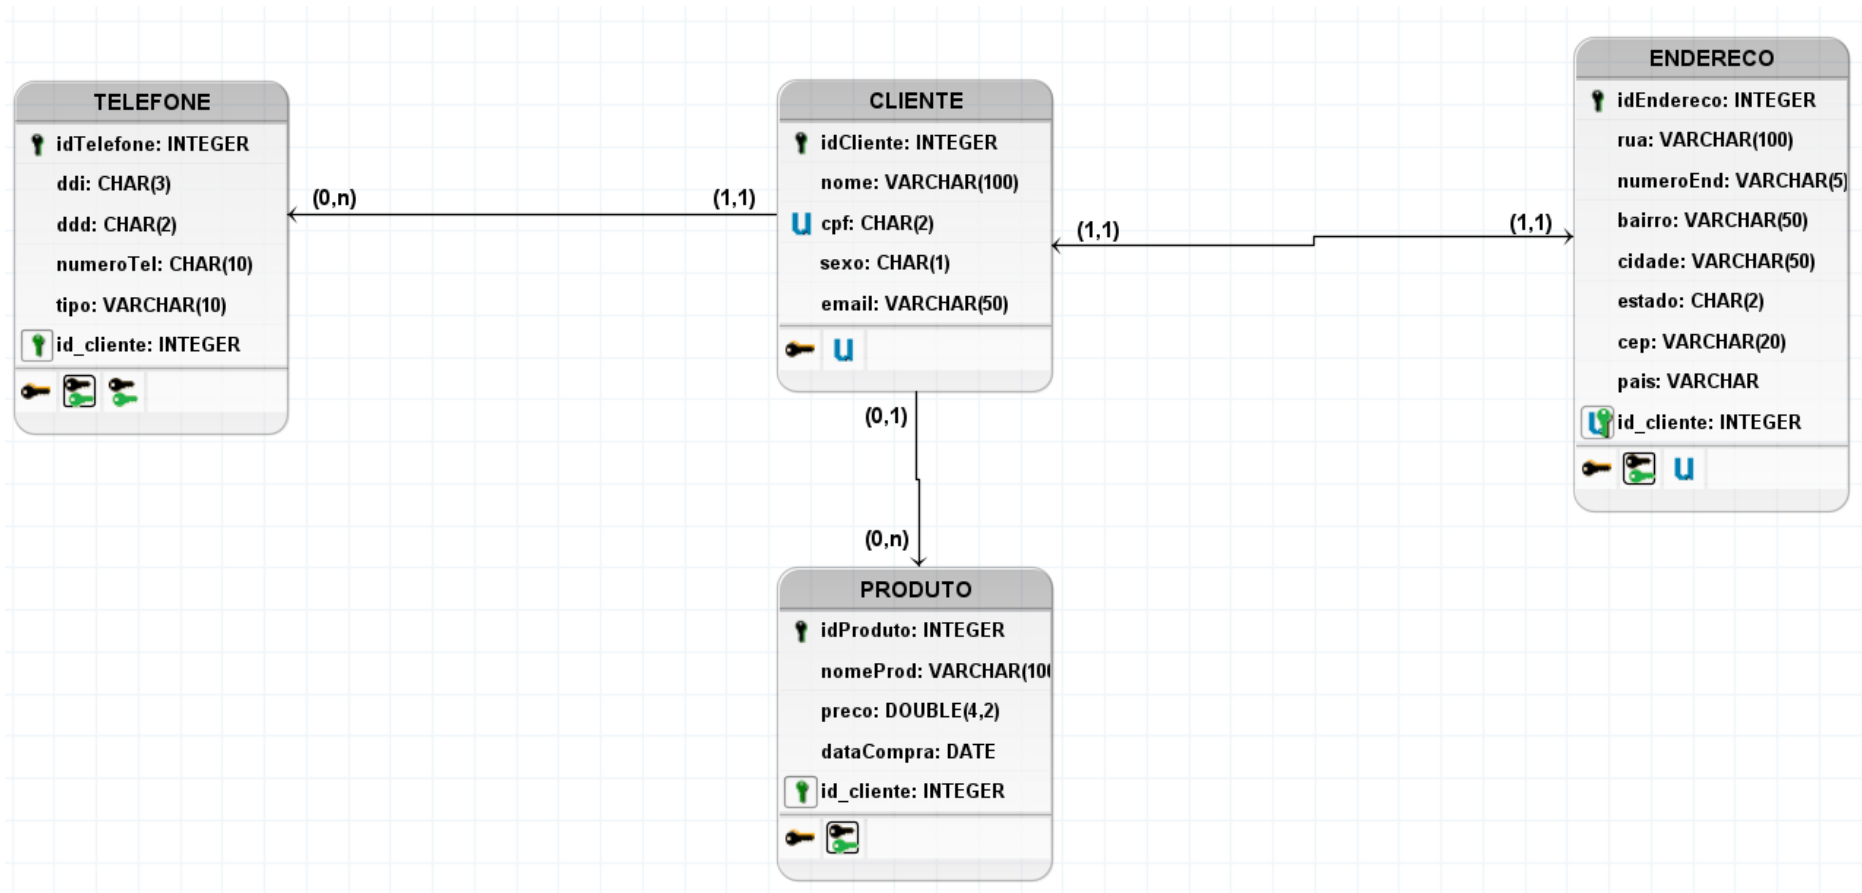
TELEFONE

idTelefone: INTEGER
ddi: CHAR(3)
ddd: CHAR(2)
numeroTel: CHAR(10)
tipo: VARCHAR(10)
id_cliente: INTEGER

(0,n)

(1,1)

CLIENTE

idCliente: INTEGER
nome: VARCHAR(100)
cpf: CHAR(2)
sexo: CHAR(1)
email: VARCHAR(50)

(1,1)

(1,1)

ENDERECO

idEndereco: INTEGER
rua: VARCHAR(100)
numeroEnd: VARCHAR(5)
bairro: VARCHAR(50)
cidade: VARCHAR(50)
estado: CHAR(2)
cep: VARCHAR(20)
pais: VARCHAR
id_cliente: INTEGER

(0,1)

(0,n)

PRODUTO

idProduto: INTEGER
nomeProd: VARCHAR(10
preco: DOUBLE(4,2)
dataCompra: DATE
id_cliente: INTEGER